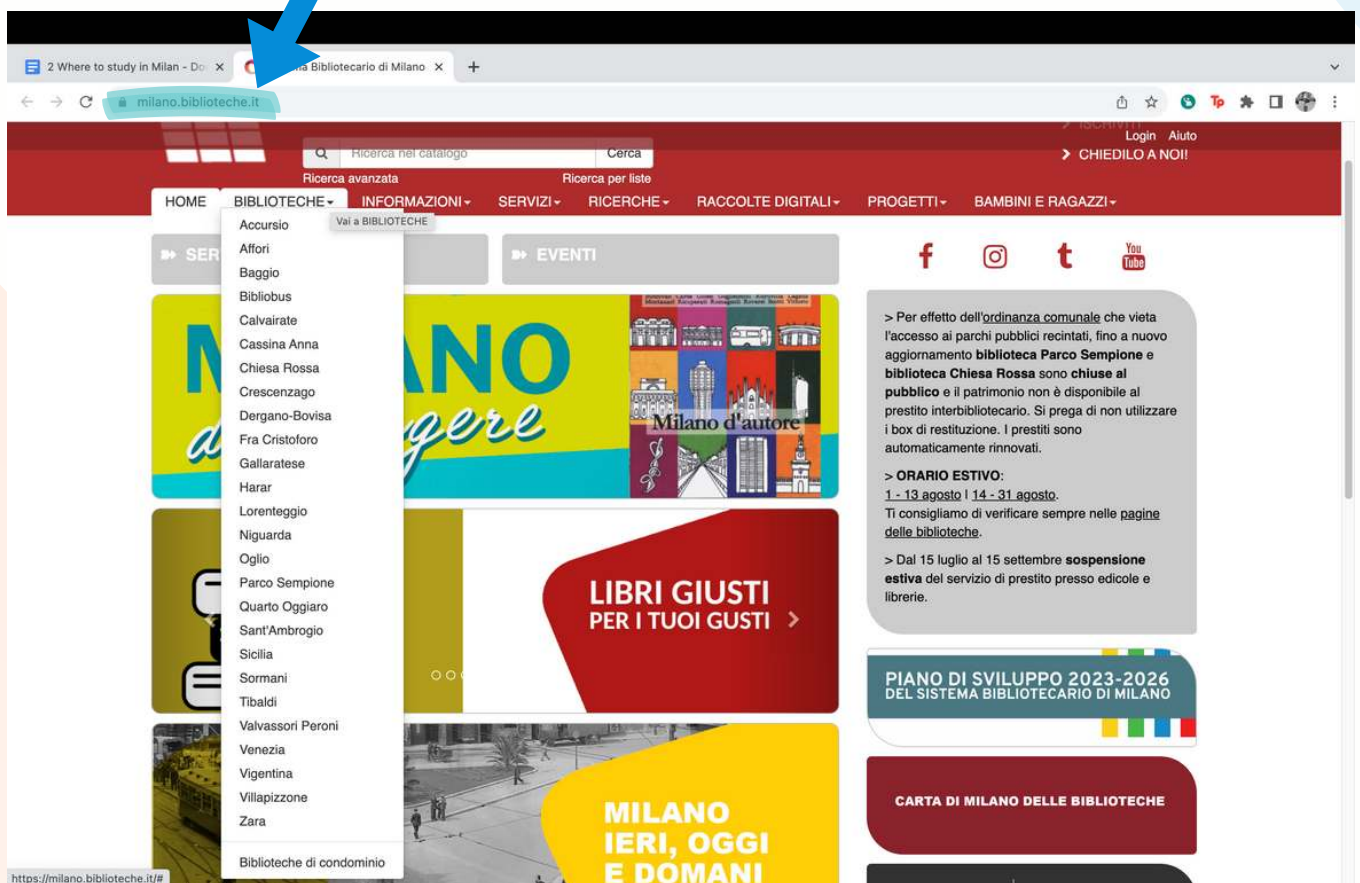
2 Where to study in Milan - Do ×
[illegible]a Bibliotecario di Milano ×
+

milano.biblioteche.it

Login Aiuto
> CHIEDILO A NOI!

Ricerca nel catalogo
Cerca
Ricerca avanzata
Ricerca per liste

HOME
BIBLIOTECHE
INFORMAZIONI
SERVIZI
RICERCHE
RACCOLTE DIGITALI
PROGETTI
BAMBINI E RAGAZZI

Vai a BIBLIOTECHE

Accursio
Affori
Baggio
Bibliobus
Calvairate
Cassina Anna
Chiesa Rossa
Crescenzago
Dergano-Bovisa
Fra Cristoforo
Gallaratese
Harar
Lorenteggio
Niguarda
Oglio
Parco Sempione
Quarto Oggiaro
Sant'Ambrogio
Sicilia
Sormani
Tibaldi
Valvassori Peroni
Venezia
Vigentina
Villapizzone
Zara

Biblioteche di condominio

SER
EVENTI

M ANO
d gere

Milano d'autore

LIBRI GIUSTI
PER I TUOI GUSTI

MILANO
IERI, OGGI
E DOMANI

You Tube

> Per effetto dell'ordinanza comunale che vieta l'accesso ai parchi pubblici recintati, fino a nuovo aggiornamento biblioteca Parco Sempione e biblioteca Chiesa Rossa sono chiuse al pubblico e il patrimonio non è disponibile al prestito interbibliotecario. Si prega di non utilizzare i box di restituzione. I prestiti sono automaticamente rinnovati.

> ORARIO ESTIVO:
1 - 13 agosto | 14 - 31 agosto.
Ti consigliamo di verificare sempre nelle pagine delle biblioteche.

> Dal 15 luglio al 15 settembre sospensione estiva del servizio di prestito presso edicole e librerie.

PIANO DI SVILUPPO 2023-2026
DEL SISTEMA BIBLIOTECARIO DI MILANO

CARTA DI MILANO DELLE BIBLIOTECHE

https://milano.biblioteche.it/#